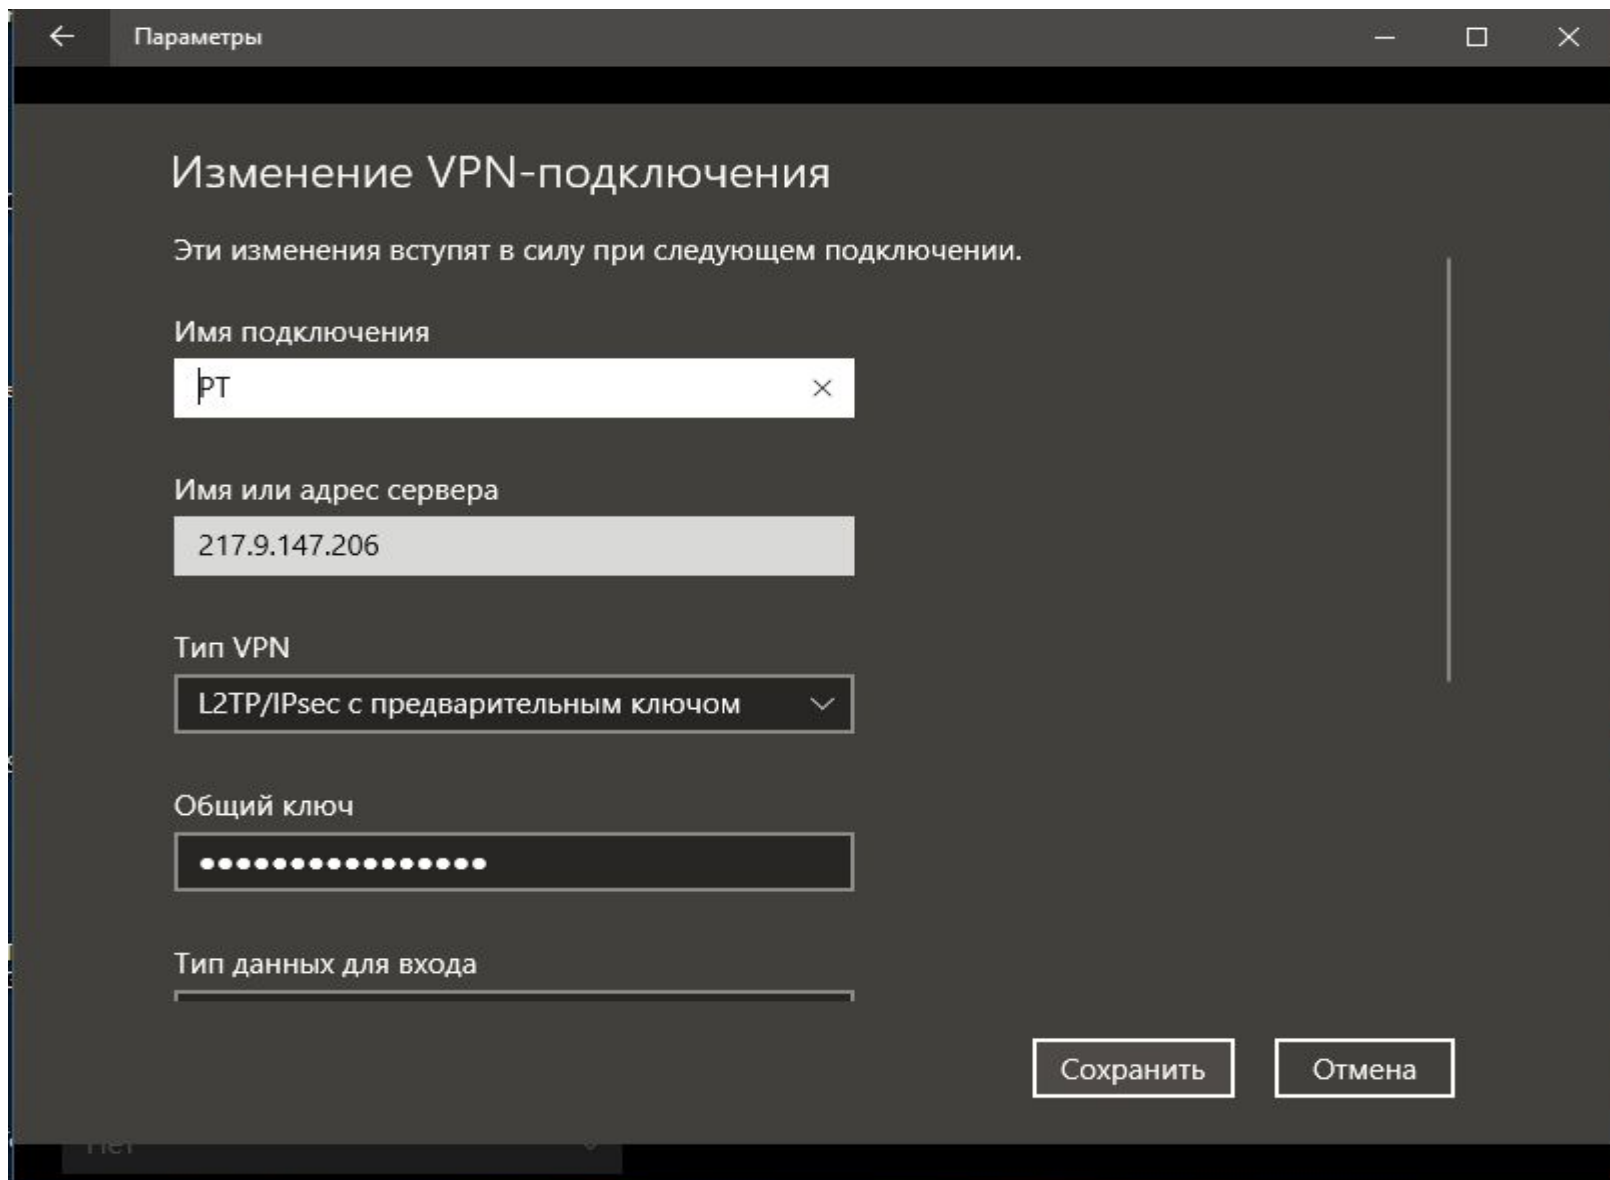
Параметры

Изменение VPN-подключения

Эти изменения вступят в силу при следующем подключении.

Имя подключения

РТ

Имя или адрес сервера

217.9.147.206

Тип VPN

L2TP/IPsec с предварительным ключом

Общий ключ

●●●●●●●●●●●●●●●●

Тип данных для входа

Сохранить

Отмена

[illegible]